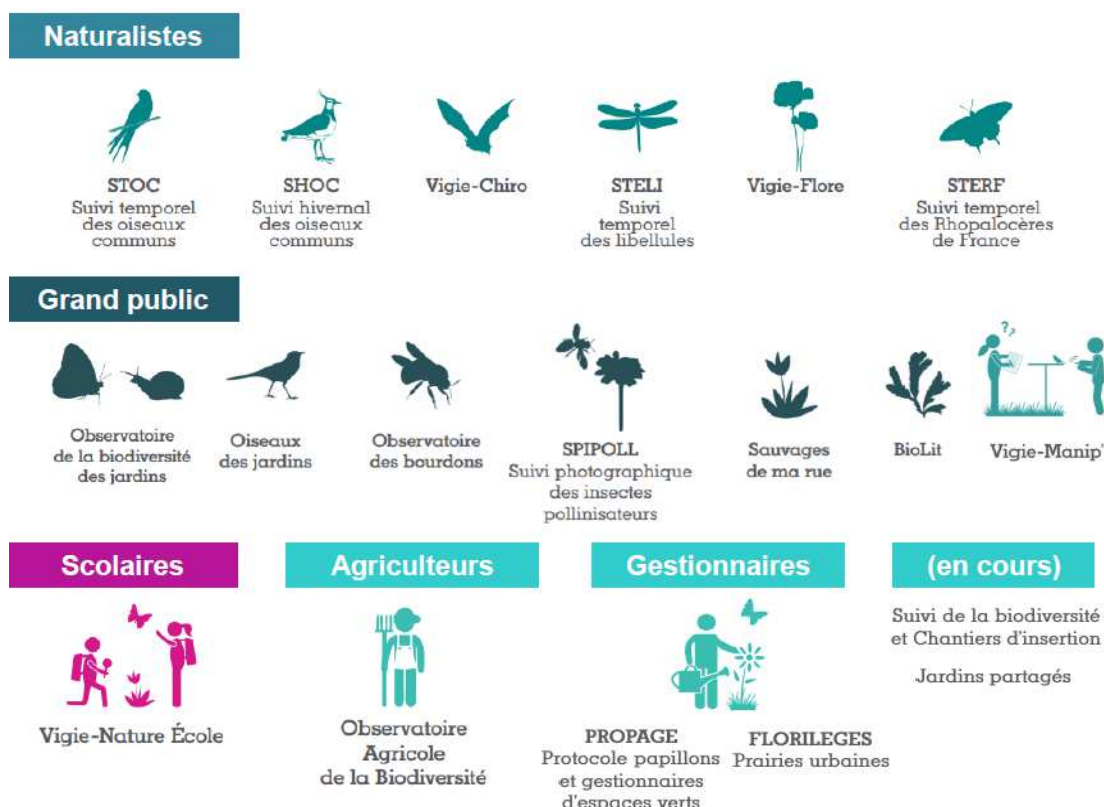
Naturalistes

STOC
Suivi temporel des oiseaux communs

SHOC
Suivi hivernal des oiseaux communs

Vigie-Chiro

STELI
Suivi temporel des libellules

Vigie-Flore

STERF
Suivi temporel des Rhopalocères de France

Grand public

Observatoire de la biodiversité des jardins

Oiseaux des jardins

Observatoire des bourdons

SPIPOLL
Suivi photographique des insectes pollinisateurs

Sauvages de ma rue

BioLit

Vigie-Manip'

Scolaires

Vigie-Nature École

Agriculteurs

Observatoire Agricole de la Biodiversité

Gestionnaires

PROPAGE
Protocole papillons et gestionnaires d'espaces verts

FLORILEGES
Prairies urbaines

(en cours)

Suivi de la biodiversité et Chantiers d'insertion

Jardins partagés